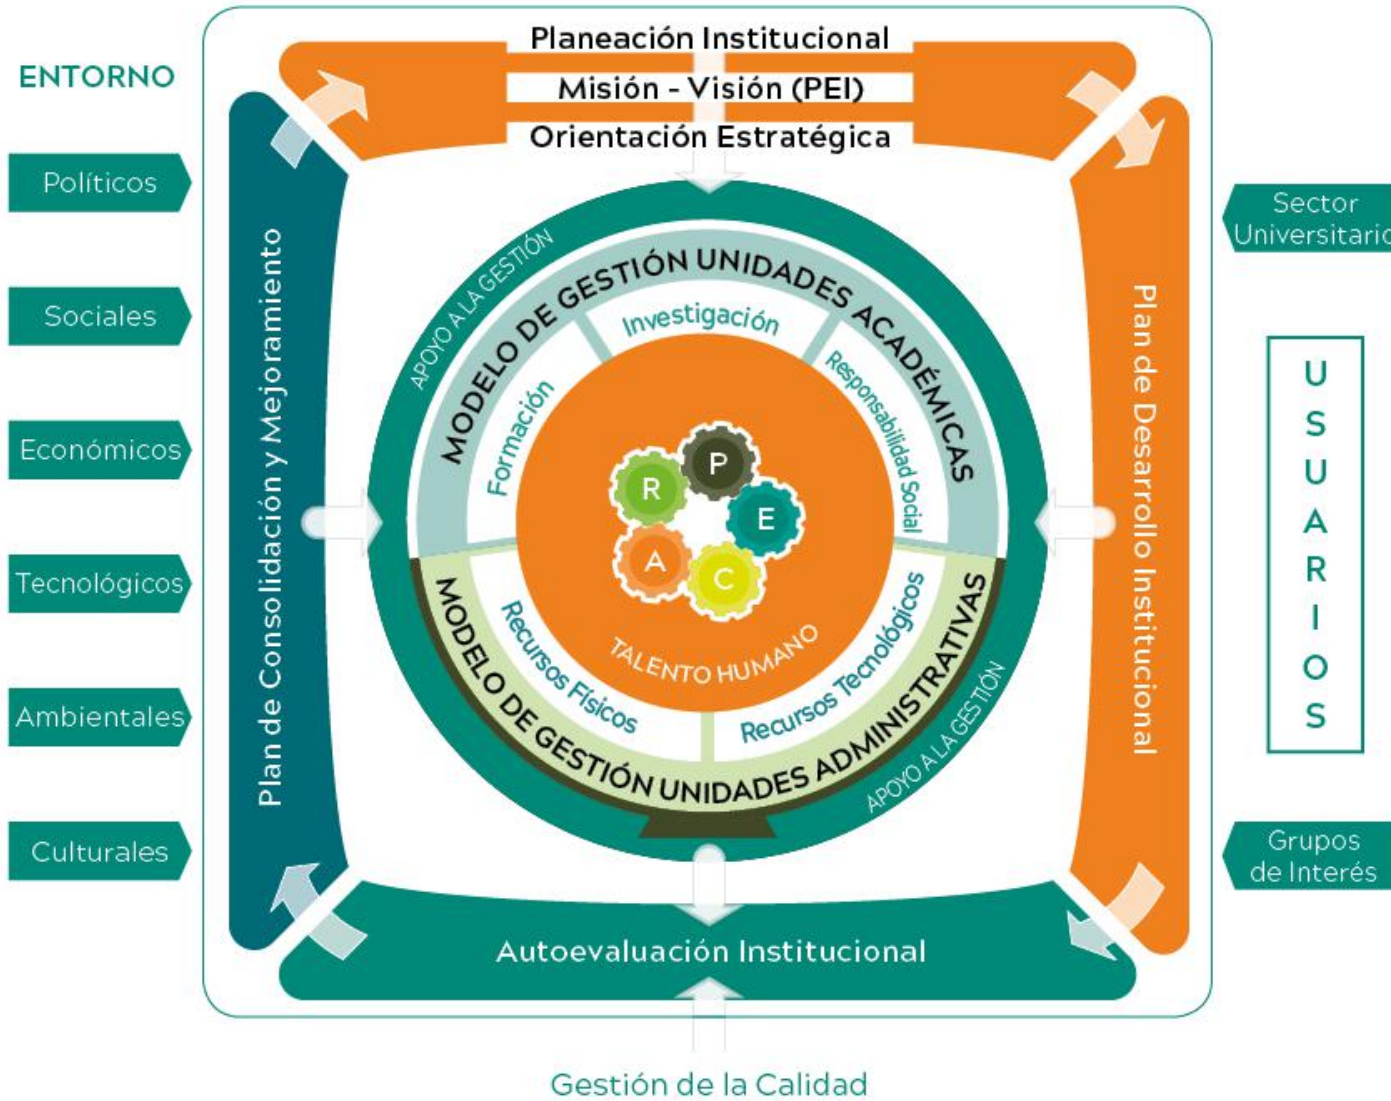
ENTORNO

Políticos

Sociales

Económicos

Tecnológicos

Ambientales

Culturales

Planeación Institucional

Misión - Visión (PEI)

Orientación Estratégica

Plan de Consolidación y Mejoramiento

Plan de Desarrollo Institucional

APOYO A LA GESTIÓN

MODELO DE GESTIÓN UNIDADES ACADÉMICAS

Investigación

Formación

Responsabilidad Social

P

R

E

A

C

TALENTO HUMANO

Recursos Físicos

Recursos Tecnológicos

MODELO DE GESTIÓN UNIDADES ADMINISTRATIVAS

APOYO A LA GESTIÓN

Autoevaluación Institucional

Gestión de la Calidad

Sector Universitario

U S U A R I O S

Grupos de Interés